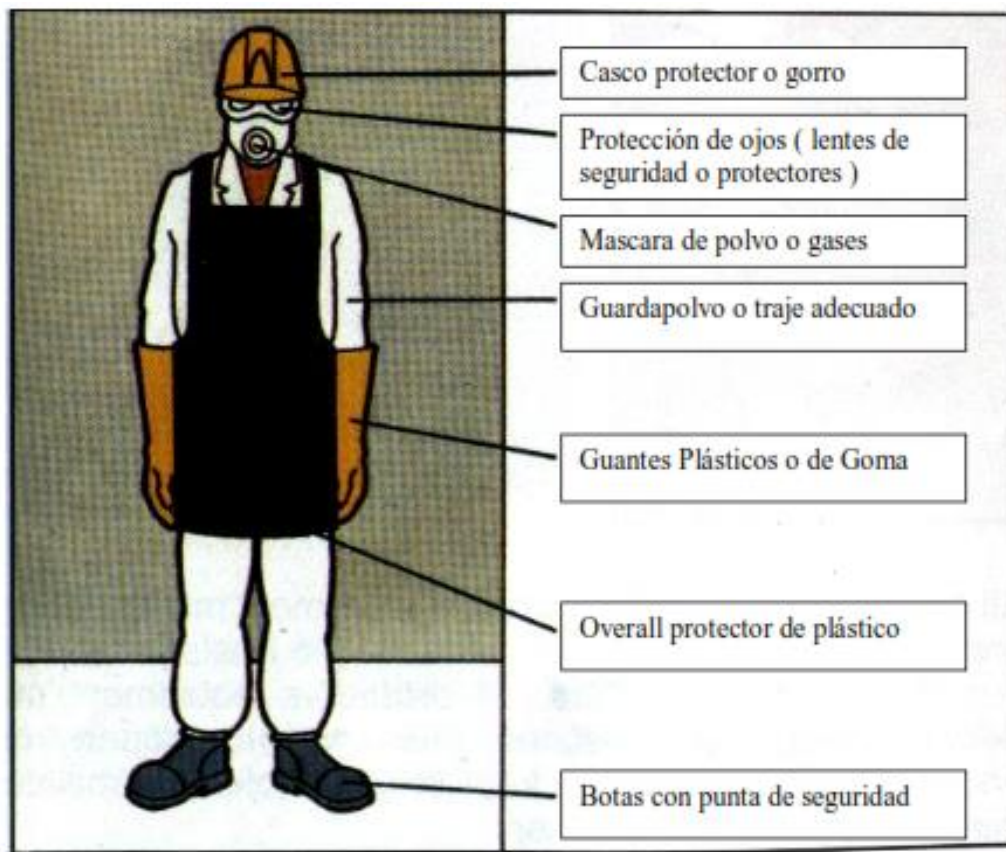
Casco protector o gorro

Protección de ojos ( lentes de seguridad o protectores )

Mascara de polvo o gases

Guardapolvo o traje adecuado

Guantes Plásticos o de Goma

Overall protector de plástico

Botas con punta de seguridad